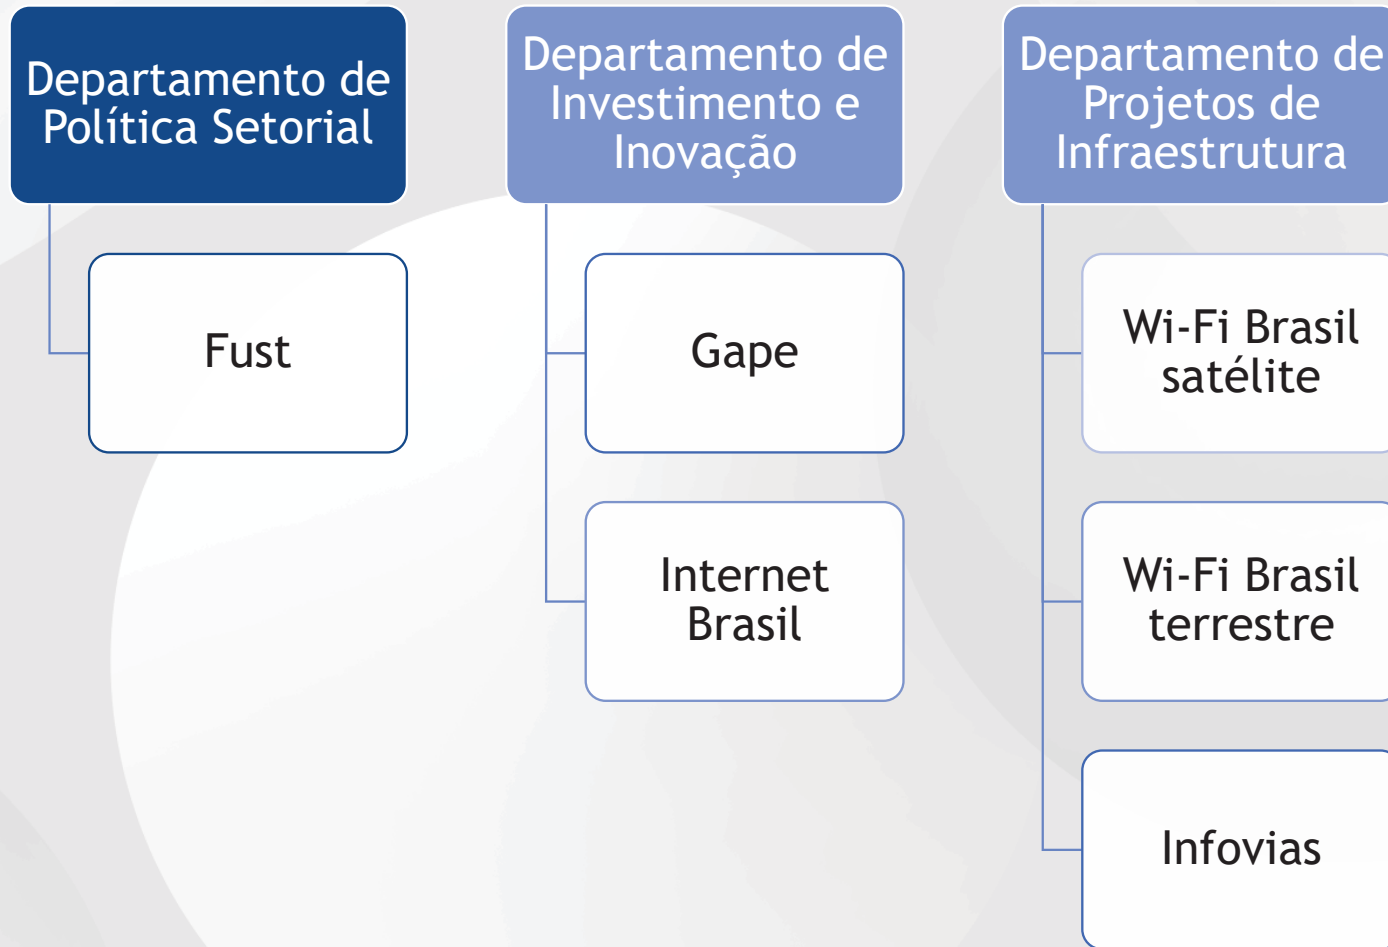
Departamento de Política Setorial

Fust

Departamento de Investimento e Inovação

Gape

Internet Brasil

Departamento de Projetos de Infraestrutura

Wi-Fi Brasil satélite

Wi-Fi Brasil terrestre

Infovias